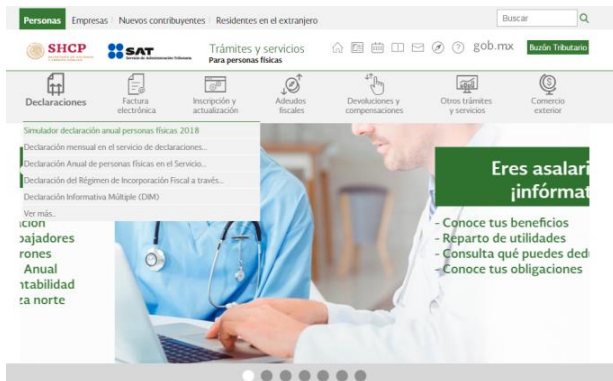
Personas | Empresas | Nuevos contribuyentes | Residentes en el extranjero

Buscar

SHCP

SAT Servicio de Administración Tributaria

Trámites y servicios
Para personas físicas

gob.mx

Buzón Tributario

Declaraciones

Factura electrónica

Inscripción y actualización

Adeudos fiscales

Devoluciones y compensaciones

Otros trámites y servicios

Comercio exterior

Simulador declaración anual personas físicas 2018

Declaración mensual en el servicio de declaraciones...

Declaración Anual de personas físicas en el Servicio...

Declaración del Régimen de Incorporación Fiscal a través...

Declaración Informativa Múltiple (DIM)

Ver más..

ación
bajadores
rones
Anual
tabilidad
za norte

Eres asalari
¡infórmat

- Conoce tus beneficios
- Reparto de utilidades
- Consulta qué puedes ded
- Conoce tus obligaciones